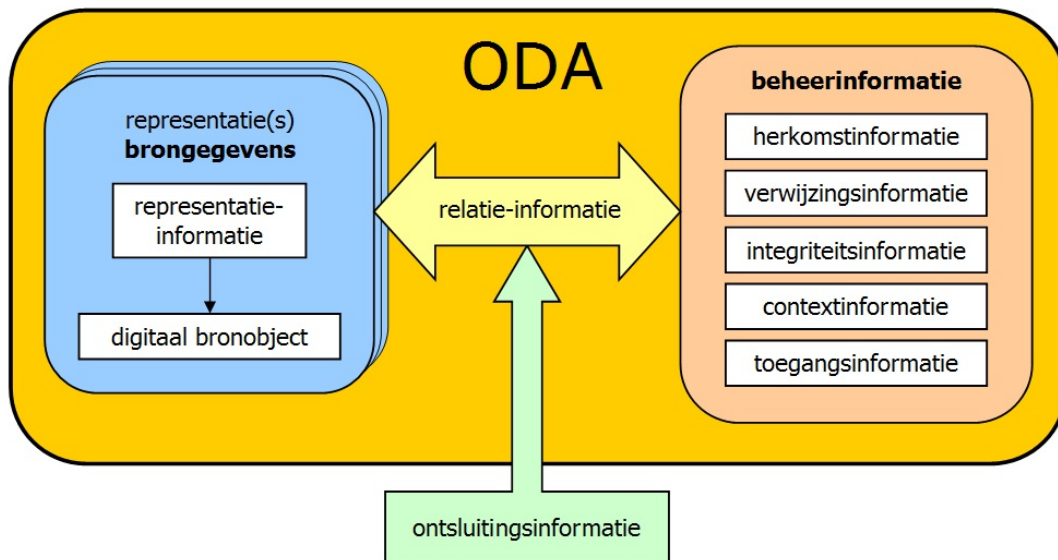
ODA

representatie(s)
**brongegevens**

representatie-informatie

digitaal bronobject

relatie-informatie

**beheerinformatie**

herkomstinformatie

verwijzingsinformatie

integriteitsinformatie

contextinformatie

toegangsinformatie

ontsluitingsinformatie